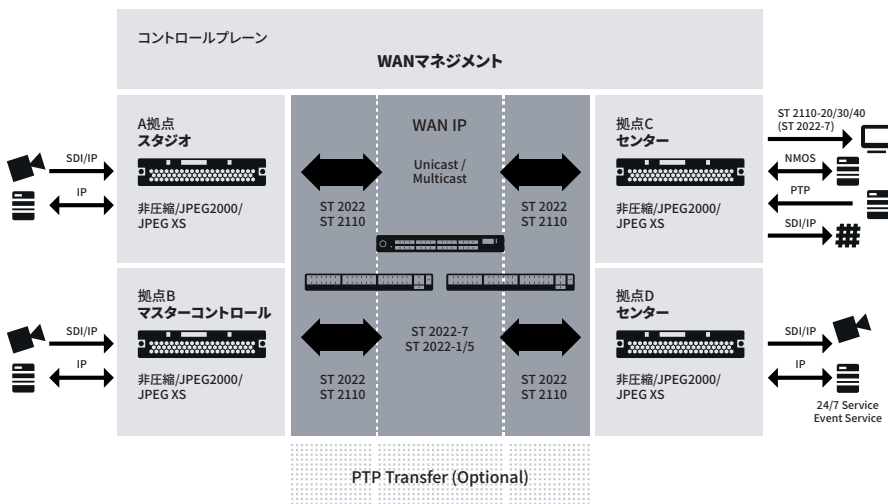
コントロールプレーン

WANマネジメント

SDI/IP

IP

A拠点
スタジオ

非圧縮/JPEG2000/
JPEG XS

WAN IP

Unicast /
Multicast

ST 2022
ST 2110

ST 2022
ST 2110

拠点C
センター

非圧縮/JPEG2000/
JPEG XS

ST 2110-20/30/40
(ST 2022-7)

NMOS

PTP

SDI/IP

SDI/IP

IP

拠点B
マスターコントロール

非圧縮/JPEG2000/
JPEG XS

ST 2022-7
ST 2022-1/5

ST 2022
ST 2110

ST 2022
ST 2110

拠点D
センター

非圧縮/JPEG2000/
JPEG XS

SDI/IP

IP

24/7 Service
Event Service

PTP Transfer (Optional)